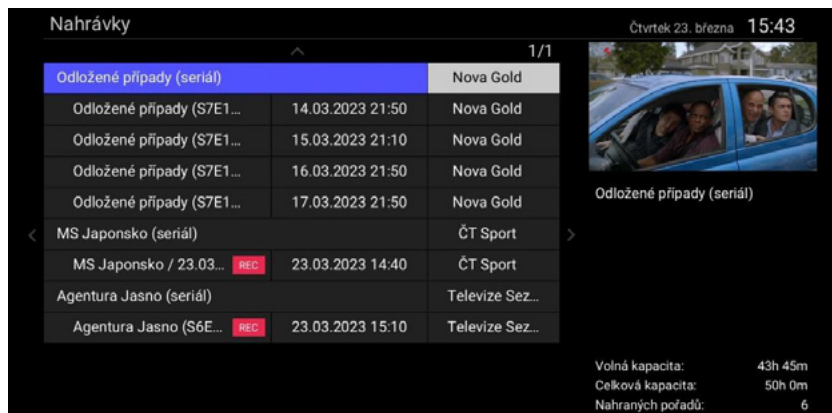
Nahrávky

Čtvrtek 23. března 15:43

1/1

| | | |
|---|---|---|
| Odložené případy (seriál) | | Nova Gold |
| Odložené případy (S7E1... | 14.03.2023 21:50 | Nova Gold |
| Odložené případy (S7E1... | 15.03.2023 21:10 | Nova Gold |
| Odložené případy (S7E1... | 16.03.2023 21:50 | Nova Gold |
| Odložené případy (S7E1... | 17.03.2023 21:50 | Nova Gold |
| MS Japonsko (seriál) | | ČT Sport |
| MS Japonsko / 23.03... REC | 23.03.2023 14:40 | ČT Sport |
| Agentura Jasno (seriál) | | Televize Sez... |
| Agentura Jasno (S6E... REC | 23.03.2023 15:10 | Televize Sez... |

Odložené případy (seriál)

Volná kapacita: 43h 45m
Celková kapacita: 50h 0m
Nahraných pořadů: 6